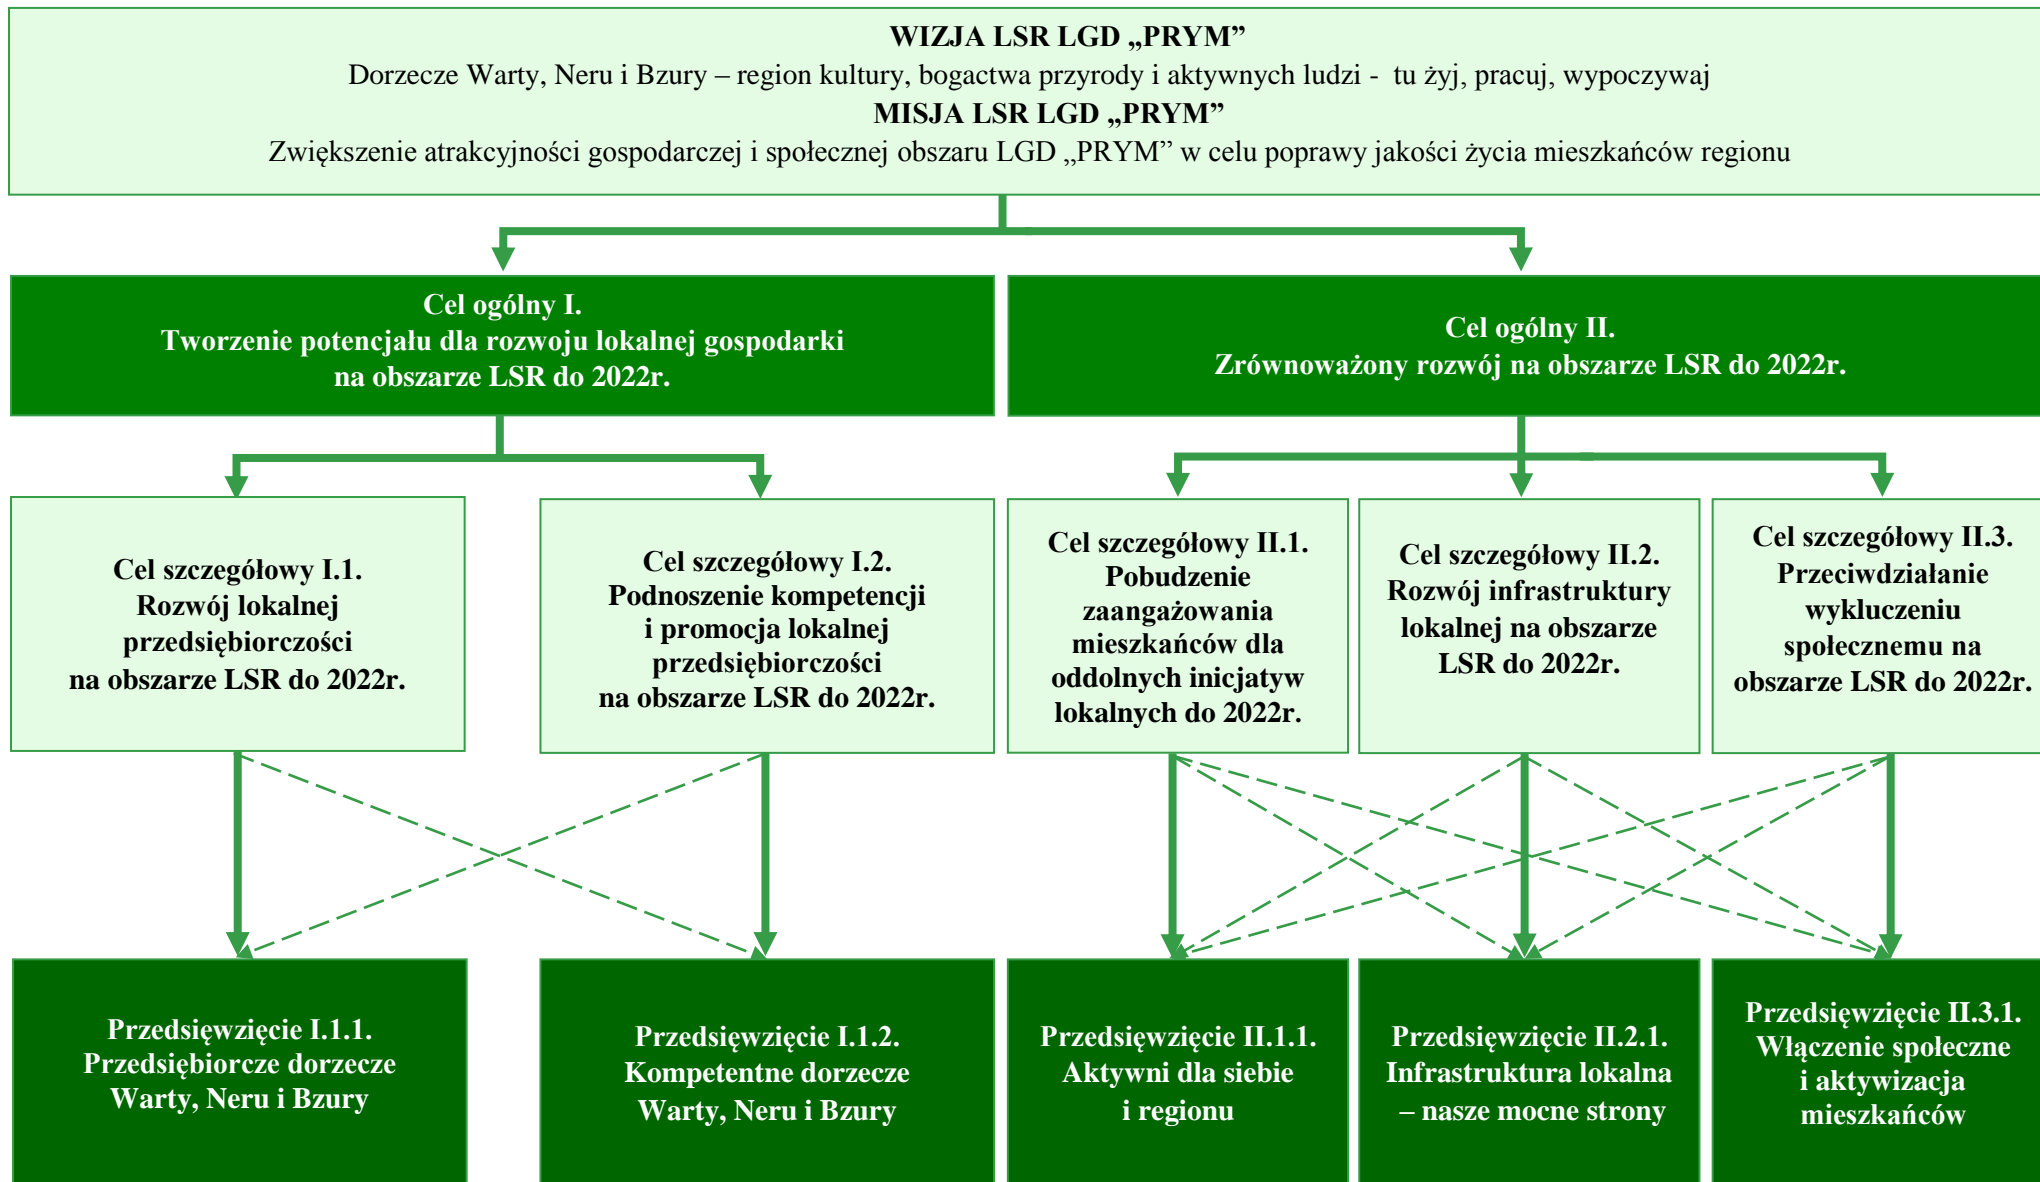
WIZJA LSR LGD „PRYM”
Dorzecze Warty, Neru i Bzury – region kultury, bogactwa przyrody i aktywnych ludzi - tu żyj, pracuj, wypoczywaj
MISJA LSR LGD „PRYM”
Zwiększenie atrakcyjności gospodarczej i społecznej obszaru LGD „PRYM” w celu poprawy jakości życia mieszkańców regionu

Cel ogólny I.
Tworzenie potencjału dla rozwoju lokalnej gospodarki na obszarze LSR do 2022r.

Cel ogólny II.
Zrównoważony rozwój na obszarze LSR do 2022r.

Cel szczegółowy I.1.
Rozwój lokalnej przedsiębiorczości na obszarze LSR do 2022r.

Cel szczegółowy I.2.
Podnoszenie kompetencji i promocja lokalnej przedsiębiorczości na obszarze LSR do 2022r.

Cel szczegółowy II.1.
Pobudzenie zaangażowania mieszkańców dla oddolnych inicjatyw lokalnych do 2022r.

Cel szczegółowy II.2.
Rozwój infrastruktury lokalnej na obszarze LSR do 2022r.

Cel szczegółowy II.3.
Przeciwdziałanie wykluczeniu społecznemu na obszarze LSR do 2022r.

Przedsięwzięcie I.1.1.
Przedsiębiorcze dorzecze Warty, Neru i Bzury

Przedsięwzięcie I.1.2.
Kompetentne dorzecze Warty, Neru i Bzury

Przedsięwzięcie II.1.1.
Aktywni dla siebie i regionu

Przedsięwzięcie II.2.1.
Infrastruktura lokalna – nasze mocne strony

Przedsięwzięcie II.3.1.
Włączenie społeczne i aktywizacja mieszkańców